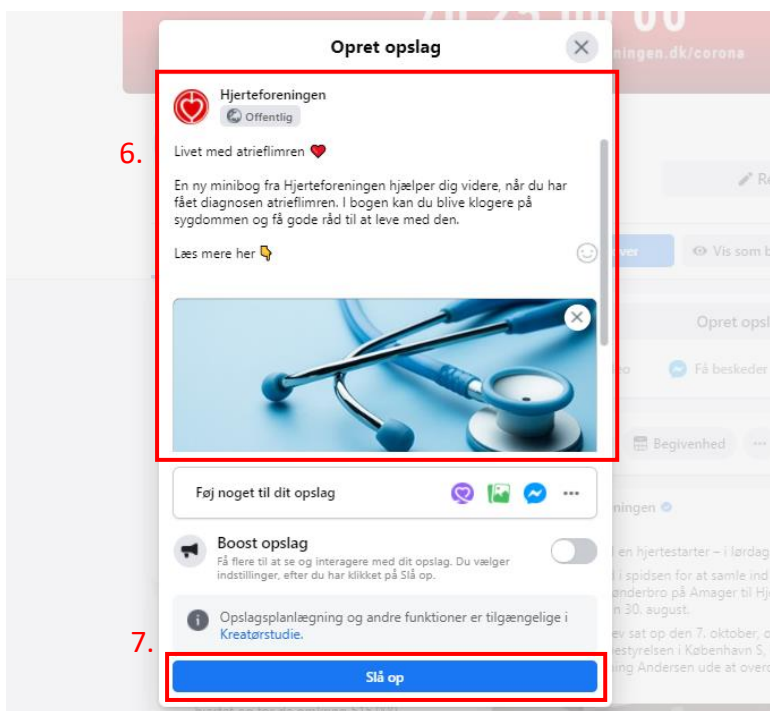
Opret opslag

6.

Hjerteforeningen
Offentlig

Livet med atrieflimren ❤️

En ny minibog fra Hjerteforeningen hjælper dig videre, når du har fået diagnosen atrieflimren. I bogen kan du blive klogere på sygdommen og få gode råd til at leve med den.

Læs mere her 👇

Føj noget til dit opslag

Boost opslag
Få flere til at se og interagere med dit opslag. Du vælger indstillinger, efter du har klikket på Slå op.

Opslagsplanlægning og andre funktioner er tilgængelige i Kreatørstudie.

7.

Slå op